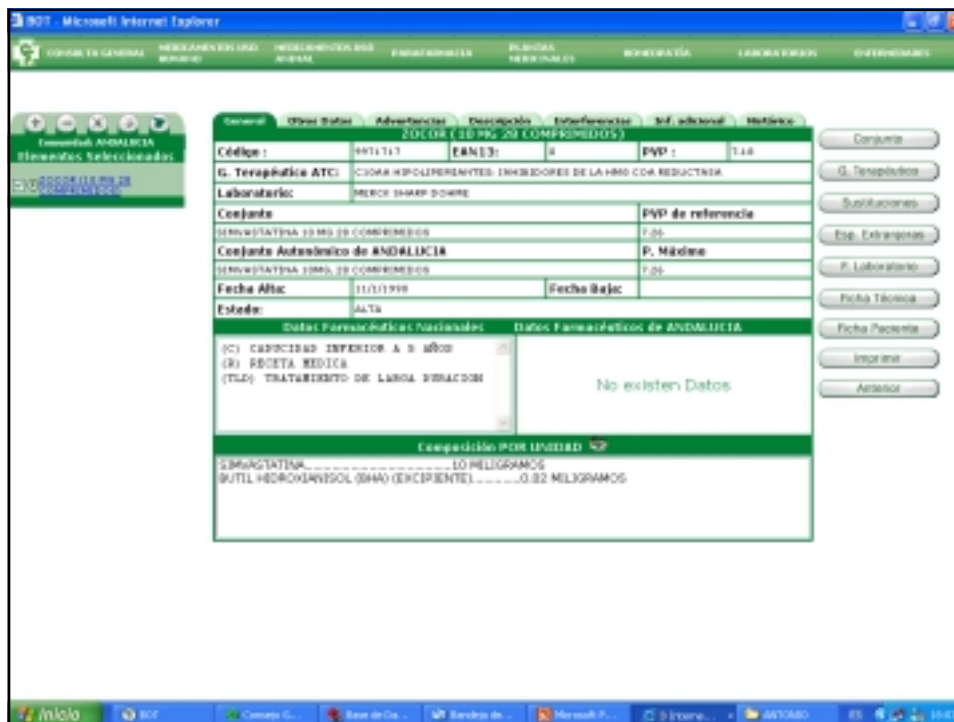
BOT - Microsoft Internet Explorer

CONSULTA GENERAL | MEDICAMENTOS USO HUMANO | MEDICAMENTOS USO ANIMAL | PARAFARMACIA | PLANTAS MEDICINALES | HOMEOPATÍA | LABORATORIOS | ENFERMEDADES

Comunidad: ANDALUCIA
Elementos Seleccionados
ZOCOR (10 MG 28 COMPRIMIDOS)

General | Otros Datos | Advertencias | Descripción | Interferencias | Inf. adicional | Histórico

ZOCOR (10 MG 28 COMPRIMIDOS)

| Código : | 9971717 | EAN13: | 8 | PVP : | 7.16 |
|---|---|---|---|---|---|
| G. Terapéutico ATC: | C10AA HIPOLIPEMIANTES: INHIBIDORES DE LA HMG COA REDUCTASA | | | | |
| Laboratorio: | MERCK SHARP DOHME | | | | |
| Conjunto | | | | PVP de referencia | |
| SIMVASTATINA 10 MG 28 COMPRIMIDOS | | | | 7.06 | |
| Conjunto Autonómico de ANDALUCIA | | | | P. Máximo | |
| SIMVASTATINA 10MG. 28 COMPRIMIDOS | | | | 7.06 | |
| Fecha Alta: | 11/1/1990 | | Fecha Baja: | | |
| Estado: | ALTA | | | | |

Datos Farmacéuticos Nacionales
(C) CAPACIDAD INFERIOR A 5 AÑOS
(R) RECETA MEDICA
(TLD) TRATAMIENTO DE LARGA DURACION

Datos Farmacéuticos de ANDALUCIA
No existen Datos

Composición POR UNIDAD
SIMVASTATINA..........................10 MILIGRAMOS
BUTIL HIDROXIANISOL (BHA) (EXCIPIENTE).........0.02 MILIGRAMOS

Conjunto
G. Terapéutico
Sustituciones
Esp. Extranjeras
F. Laboratorio
Ficha Técnica
Ficha Paciente
Imprimir
Anterior

Inicio | BOT | Consejo G... | Base de Da... | Bandeja de... | Microsoft P... | 3 Interne... | ANTONIO | ES